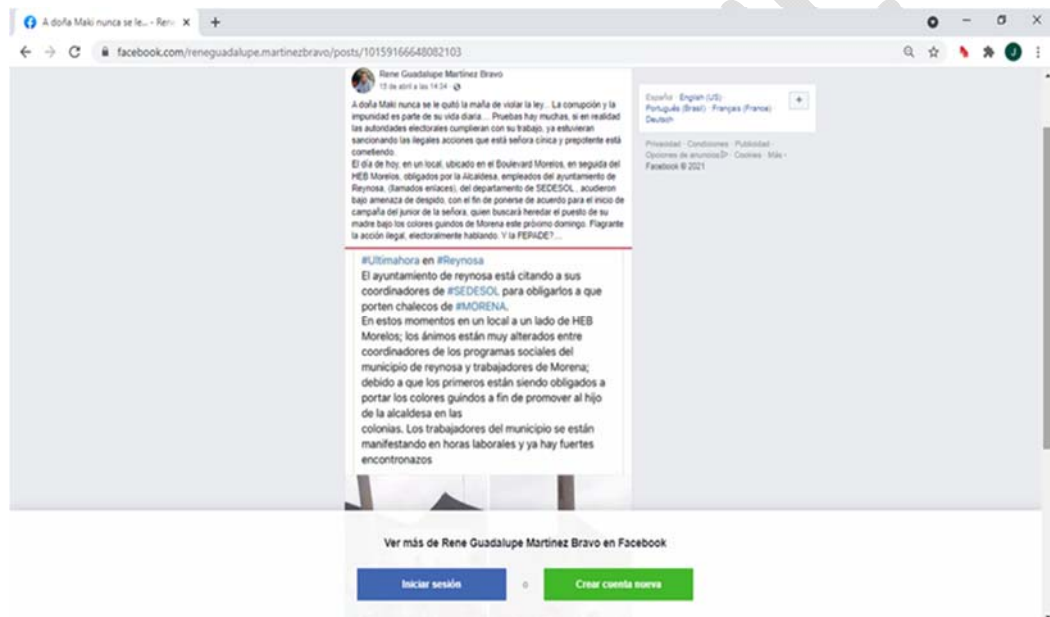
A doña Maki nunca se le... - Rene ×

facebook.com/reneguadalupe.martinezbravo/posts/10159166648082103

Rene Guadalupe Martínez Bravo
15 de abril a las 14:34

A doña Maki nunca se le quitó la maña de violar la ley... La corrupción y la impunidad es parte de su vida diaria.... Pruebas hay muchas, si en realidad las autoridades electorales cumplieran con su trabajo, ya estuvieran sancionando las ilegales acciones que está señora cínica y prepotente está cometiendo.
El día de hoy, en un local, ubicado en el Boulevard Morelos, en seguida del HEB Morelos, obligados por la Alcaldesa, empleados del ayuntamiento de Reynosa, (llamados enlaces), del departamento de SEDESOL, acudieron bajo amenaza de despido, con el fin de ponerse de acuerdo para el inicio de campaña del junior de la señora, quien buscará heredar el puesto de su madre bajo los colores guindos de Morena este próximo domingo. Flagrante la acción ilegal, electoralmente hablando. Y la FEPADE?...

#Ultimahora en #Reynosa
El ayuntamiento de reynosa está citando a sus coordinadores de #SEDESOL para obligarlos a que porten chalecos de #MORENA.
En estos momentos en un local a un lado de HEB Morelos; los ánimos están muy alterados entre coordinadores de los programas sociales del municipio de reynosa y trabajadores de Morena; debido a que los primeros están siendo obligados a portar los colores guindos a fin de promover al hijo de la alcaldesa en las colonias. Los trabajadores del municipio se están manifestando en horas laborales y ya hay fuertes encontronazos

Español · English (US) · Português (Brasil) · Français (France) · Deutsch

Privacidad · Condiciones · Publicidad · Opciones de anuncios · Cookies · Más · Facebook © 2021

Ver más de Rene Guadalupe Martínez Bravo en Facebook

Iniciar sesión

o

Crear cuenta nueva